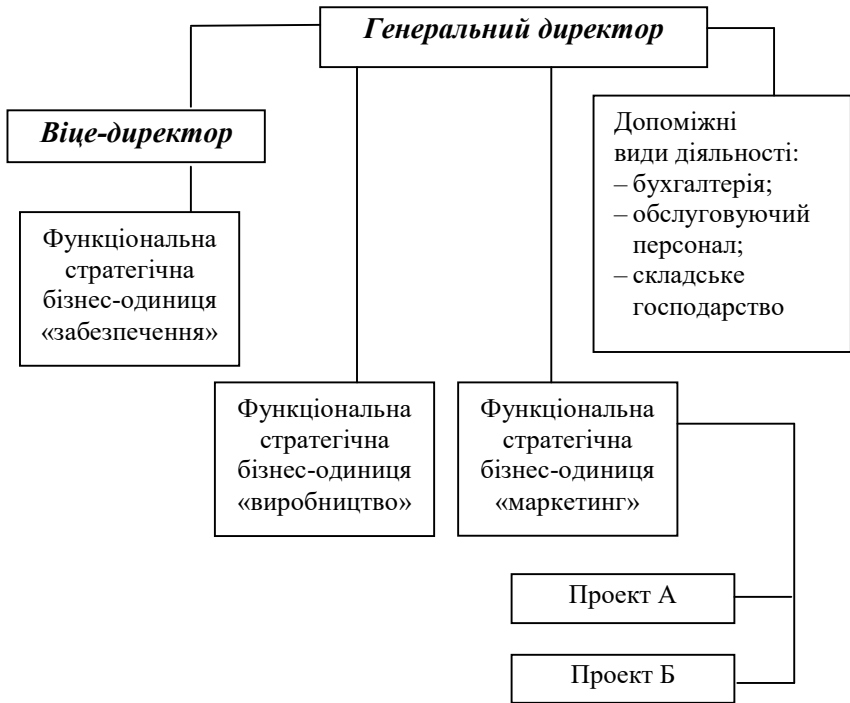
Генеральний директор

Віце-директор

Допоміжні види діяльності:
– бухгалтерія;
– обслуговуючий персонал;
– складське господарство

Функціональна стратегічна бізнес-одиниця «забезпечення»

Функціональна стратегічна бізнес-одиниця «виробництво»

Функціональна стратегічна бізнес-одиниця «маркетинг»

Проект А

Проект Б